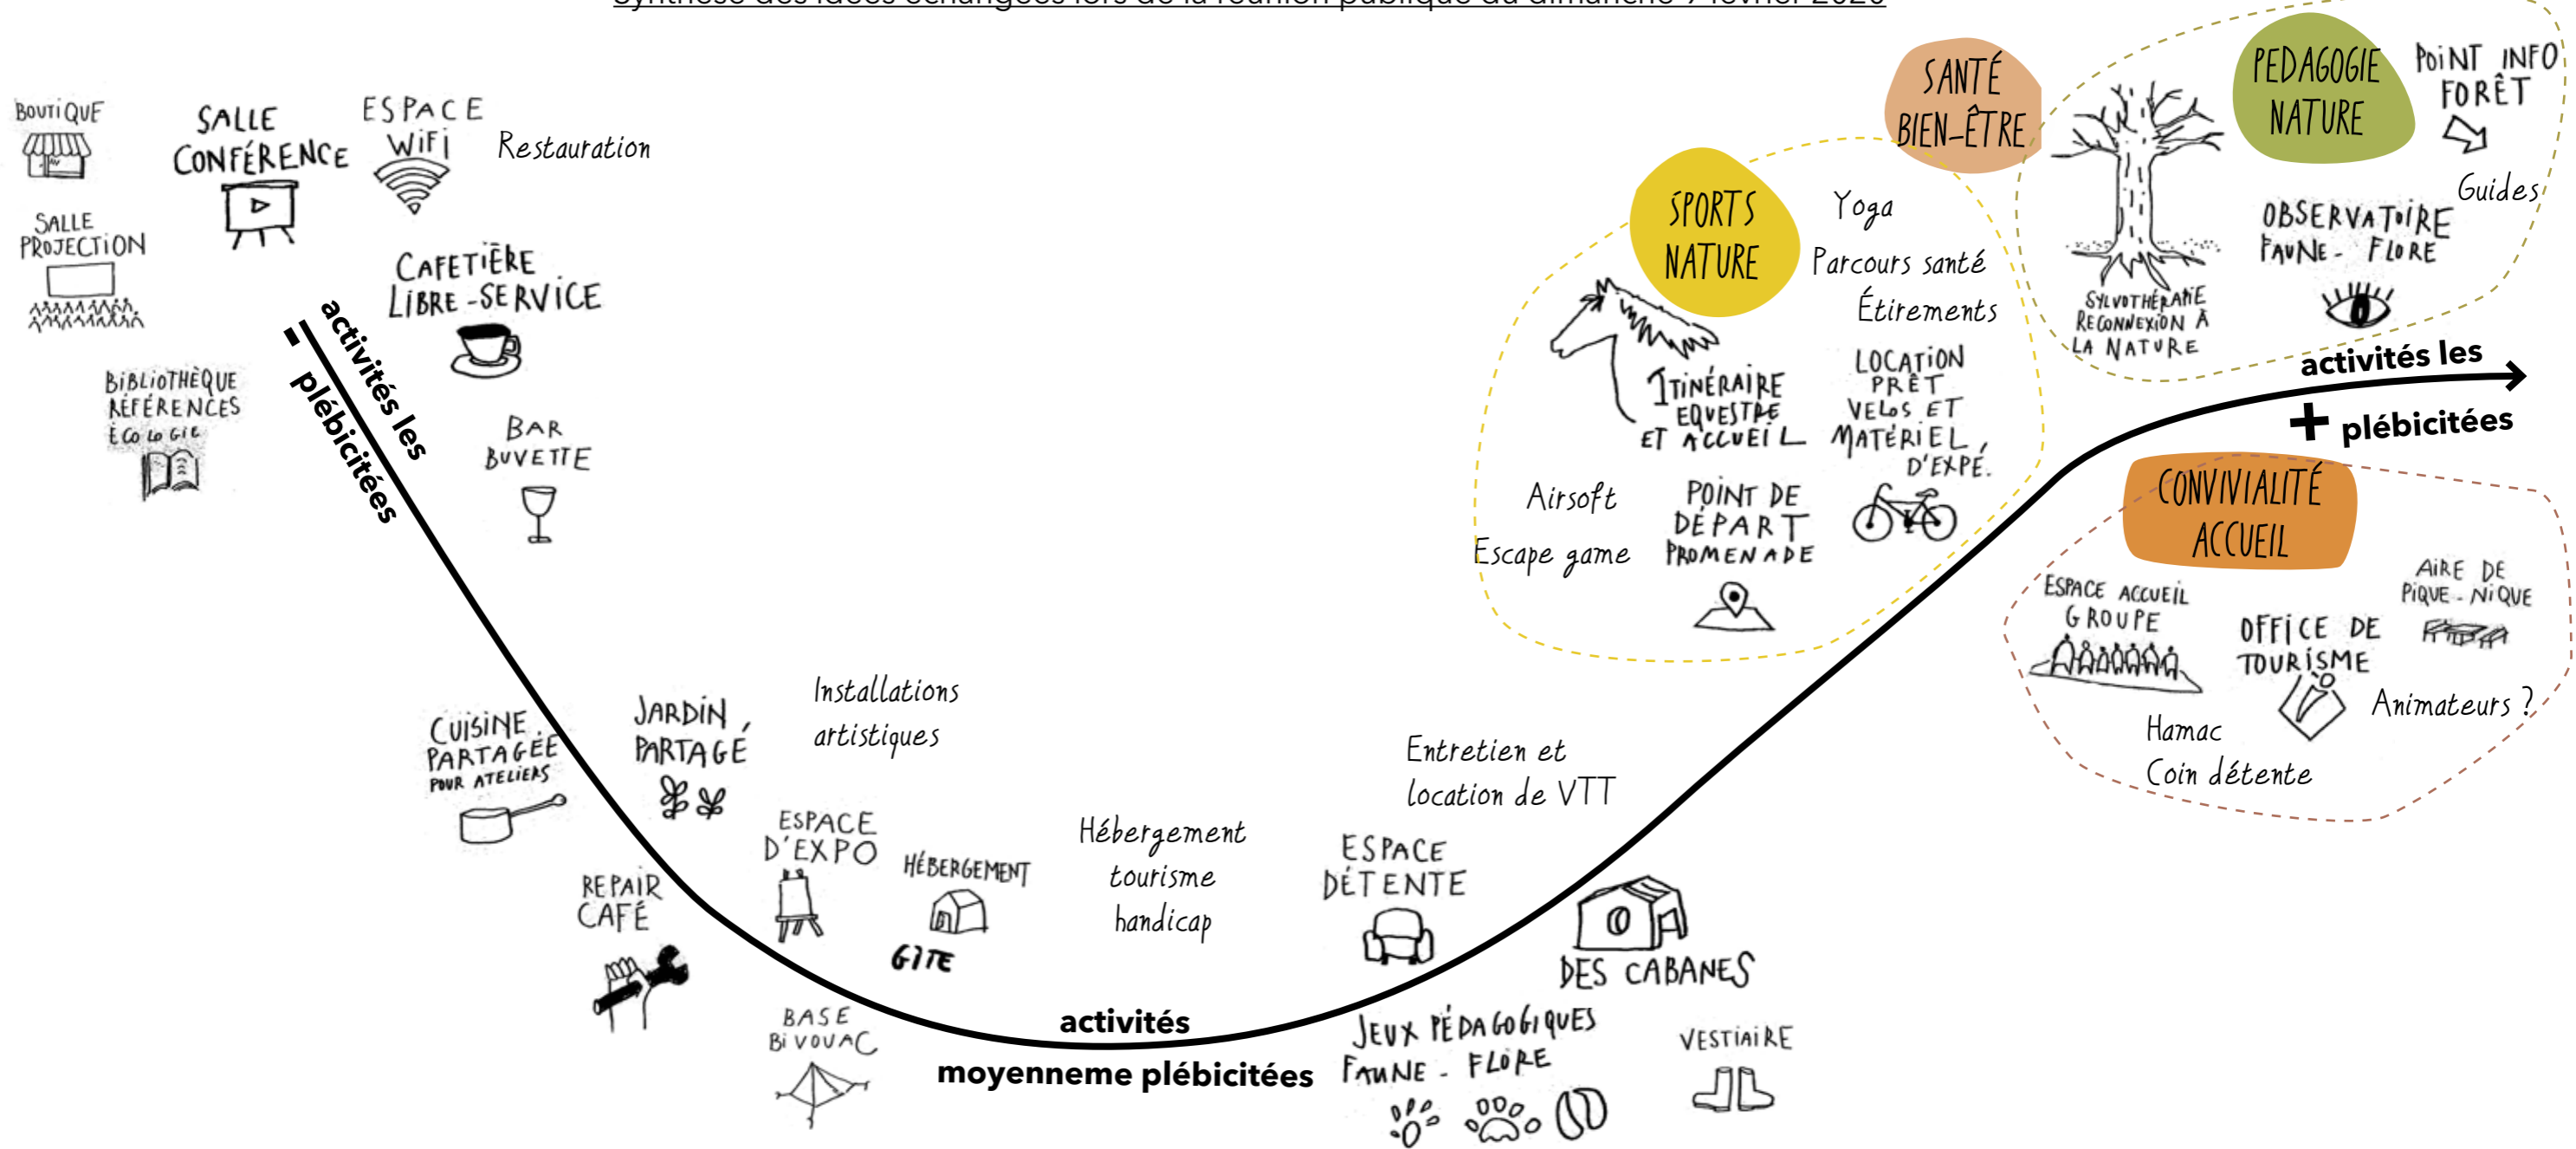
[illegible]

BOUTIQUE

SALLE CONFÉRENCE

ESPACE WIFI

Restauration

SALLE PROJECTION

CAFETIÈRE LIBRE-SERVICE

BIBLIOTHÈQUE RÉFÉRENCES ÉCOLOGIE

BAR BUVETTE

- activités les plébicitées

SPORTS NATURE

SANTÉ BIEN-ÊTRE

PEDAGOGIE NATURE

POINT INFO FORÊT

Yoga

Parcours santé

Étirements

Guides

OBSERVATOIRE FAUNE - FLORE

SYLVOTHÉRAPIE RECONNEXION À LA NATURE

ITINÉRAIRE EQUESTRE ET ACCUEIL

LOCATION PRÊT VÉLOS ET MATÉRIEL, D'EXPÉ.

Airsoft

Escape game

POINT DE DÉPART PROMENADE

+ activités les plébicitées

CONVIVIALITÉ ACCUEIL

ESPACE ACCUEIL GROUPE

OFFICE DE TOURISME

AIRE DE PIQUE-NIQUE

Animateurs ?

Hamac

Coin détente

CUISINE PARTAGÉE POUR ATELIERS

JARDIN PARTAGE

Installations artistiques

Entretien et location de VTT

REPAIR CAFÉ

ESPACE D'EXPO

HÉBERGEMENT GÎTE

Hébergement tourisme handicap

ESPACE DÉTENTE

DES CABANES

BASE BIVOUAC

activités moyenneme plébicitées

JEUX PÉDAGOGIQUES FAUNE - FLORE

VESTIAIRE